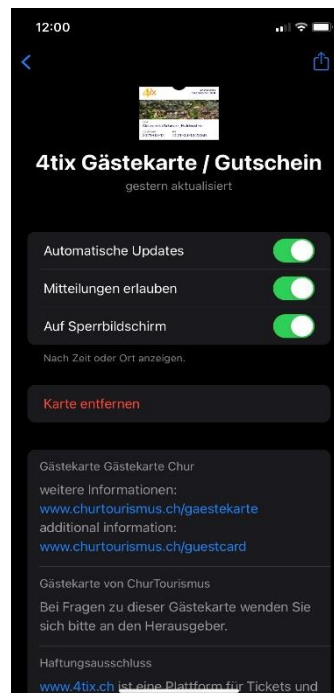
12:00

4tix Gästekarte / Gutschein

gestern aktualisiert

Automatische Updates

Mitteilungen erlauben

Auf Sperrbildschirm

Nach Zeit oder Ort anzeigen.

Karte entfernen

Gästekarte Gästekarte Chur

weitere Informationen: www.churtourismus.ch/gaestekarte additional information: www.churtourismus.ch/guestcard

Gästekarte von ChurTourismus

Bei Fragen zu dieser Gästekarte wenden Sie sich bitte an den Herausgeber.

Haftungsausschluss

www.4tix.ch ist eine Plattform für Tickets und